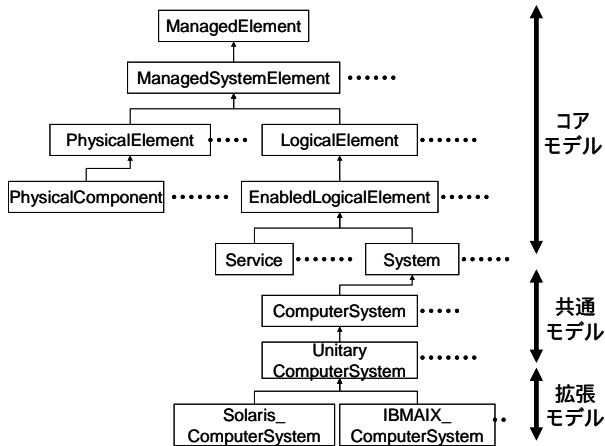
ManagedElement

ManagedSystemElement ······

PhysicalElement ····· LogicalElement ·······

PhysicalComponent ······· EnabledLogicalElement ······

Service ······· System ······

ComputerSystem ·····

Unitary ComputerSystem ·······

Solaris_ ComputerSystem

IBMAIX_ ComputerSystem ··

コア モデル

共通 モデル

拡張 モデル